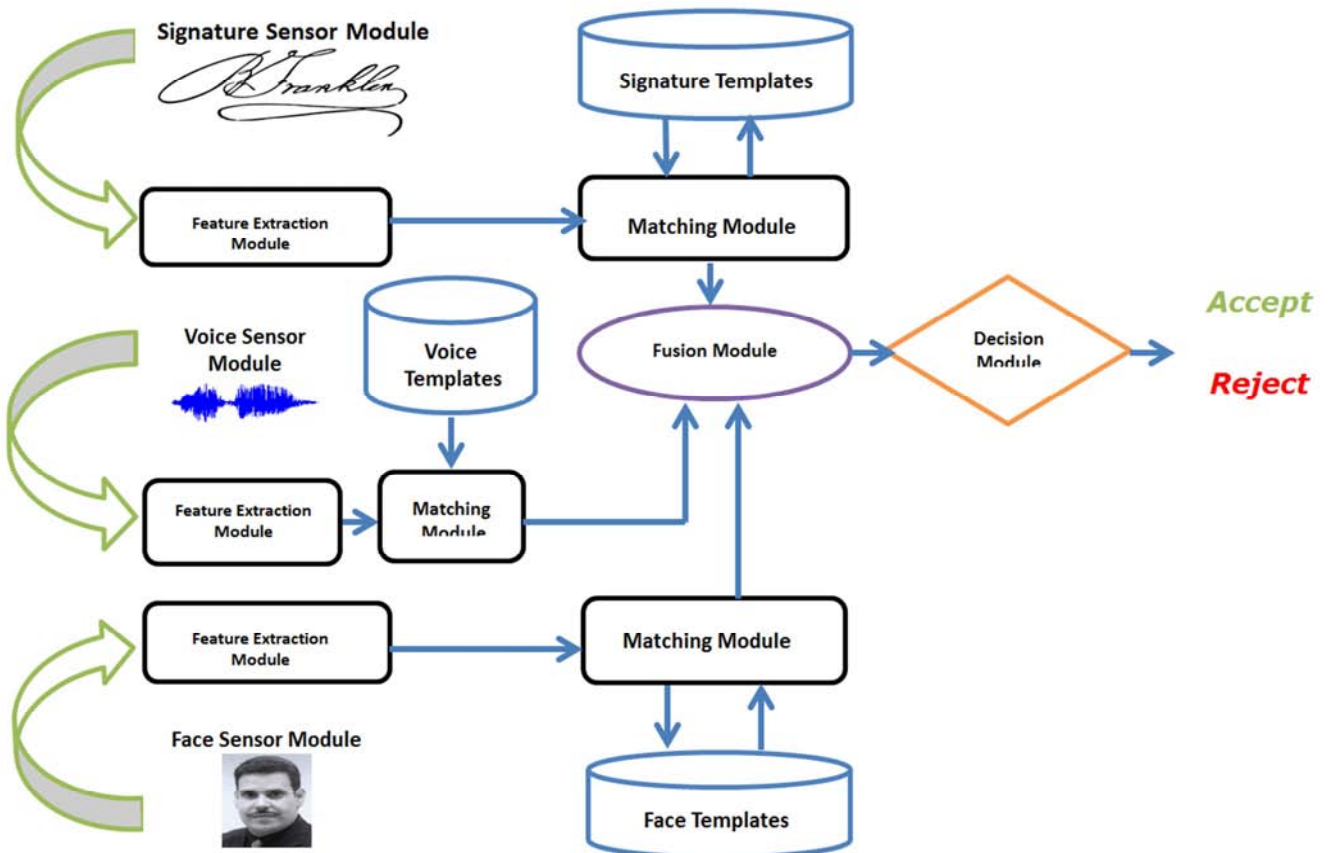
Signature Sensor Module

B. Franklin

Signature Templates

Feature Extraction Module

Matching Module

Voice Sensor Module

Voice Templates

Fusion Module

Decision Module

Accept

Reject

Feature Extraction Module

Matching Module

Feature Extraction Module

Matching Module

Face Sensor Module

Face Templates